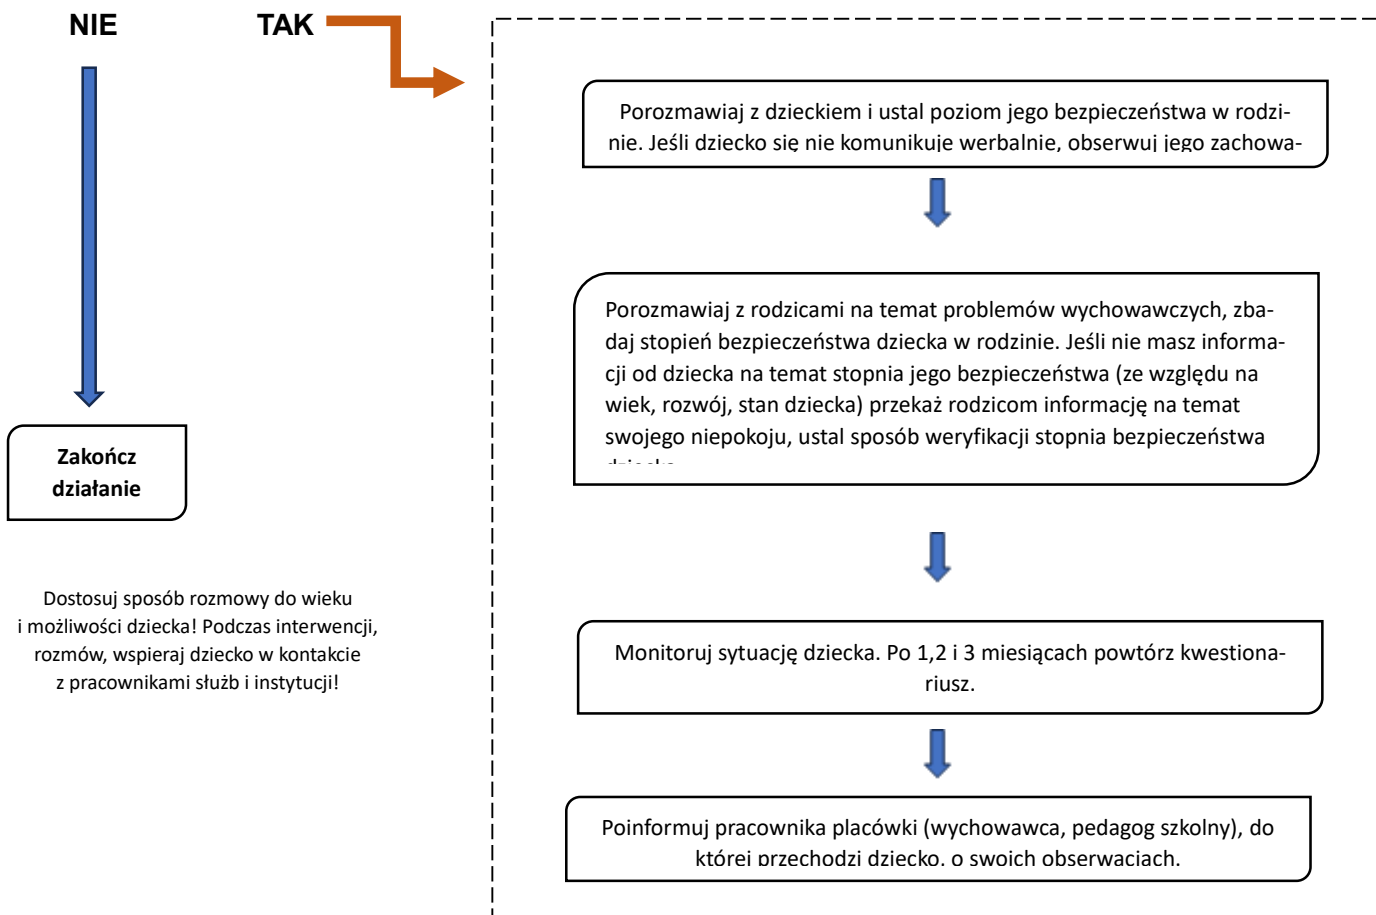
NIE

TAK

Porozmawiaj z dzieckiem i ustal poziom jego bezpieczeństwa w rodzinie. Jeśli dziecko się nie komunikuje werbalnie, obserwuj jego zachowa-

Porozmawiaj z rodzicami na temat problemów wychowawczych, zbadaj stopień bezpieczeństwa dziecka w rodzinie. Jeśli nie masz informacji od dziecka na temat stopnia jego bezpieczeństwa (ze względu na wiek, rozwój, stan dziecka) przekaż rodzicom informację na temat swojego niepokoju, ustal sposób weryfikacji stopnia bezpieczeństwa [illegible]

Zakończ działanie

Dostosuj sposób rozmowy do wieku i możliwości dziecka! Podczas interwencji, rozmów, wspieraj dziecko w kontakcie z pracownikami służb i instytucji!

Monitoruj sytuację dziecka. Po 1,2 i 3 miesiącach powtórz kwestionariusz.

Poinformuj pracownika placówki (wychowawca, pedagog szkolny), do której przechodzi dziecko, o swoich obserwacjach.